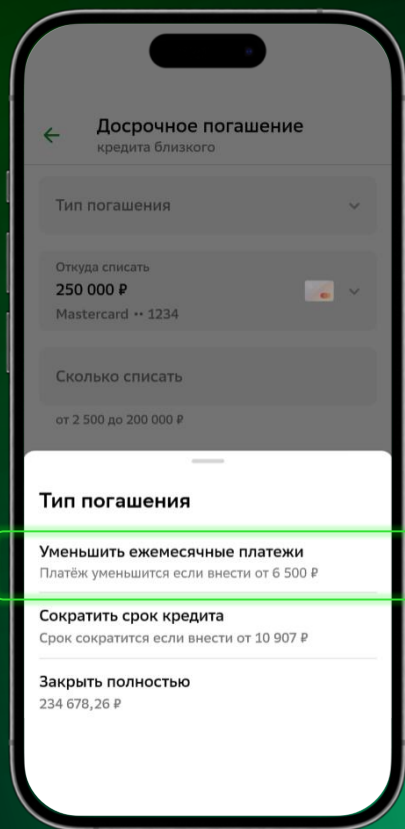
Досрочное погашение
кредита близкого

Тип погашения

Откуда списать
250 000 ₽
Mastercard •• 1234

Сколько списать

от 2 500 до 200 000 ₽

Тип погашения

Уменьшить ежемесячные платежи
Платёж уменьшится если внести от 6 500 ₽

Сократить срок кредита
Срок сократится если внести от 10 907 ₽

Закрыть полностью
234 678,26 ₽